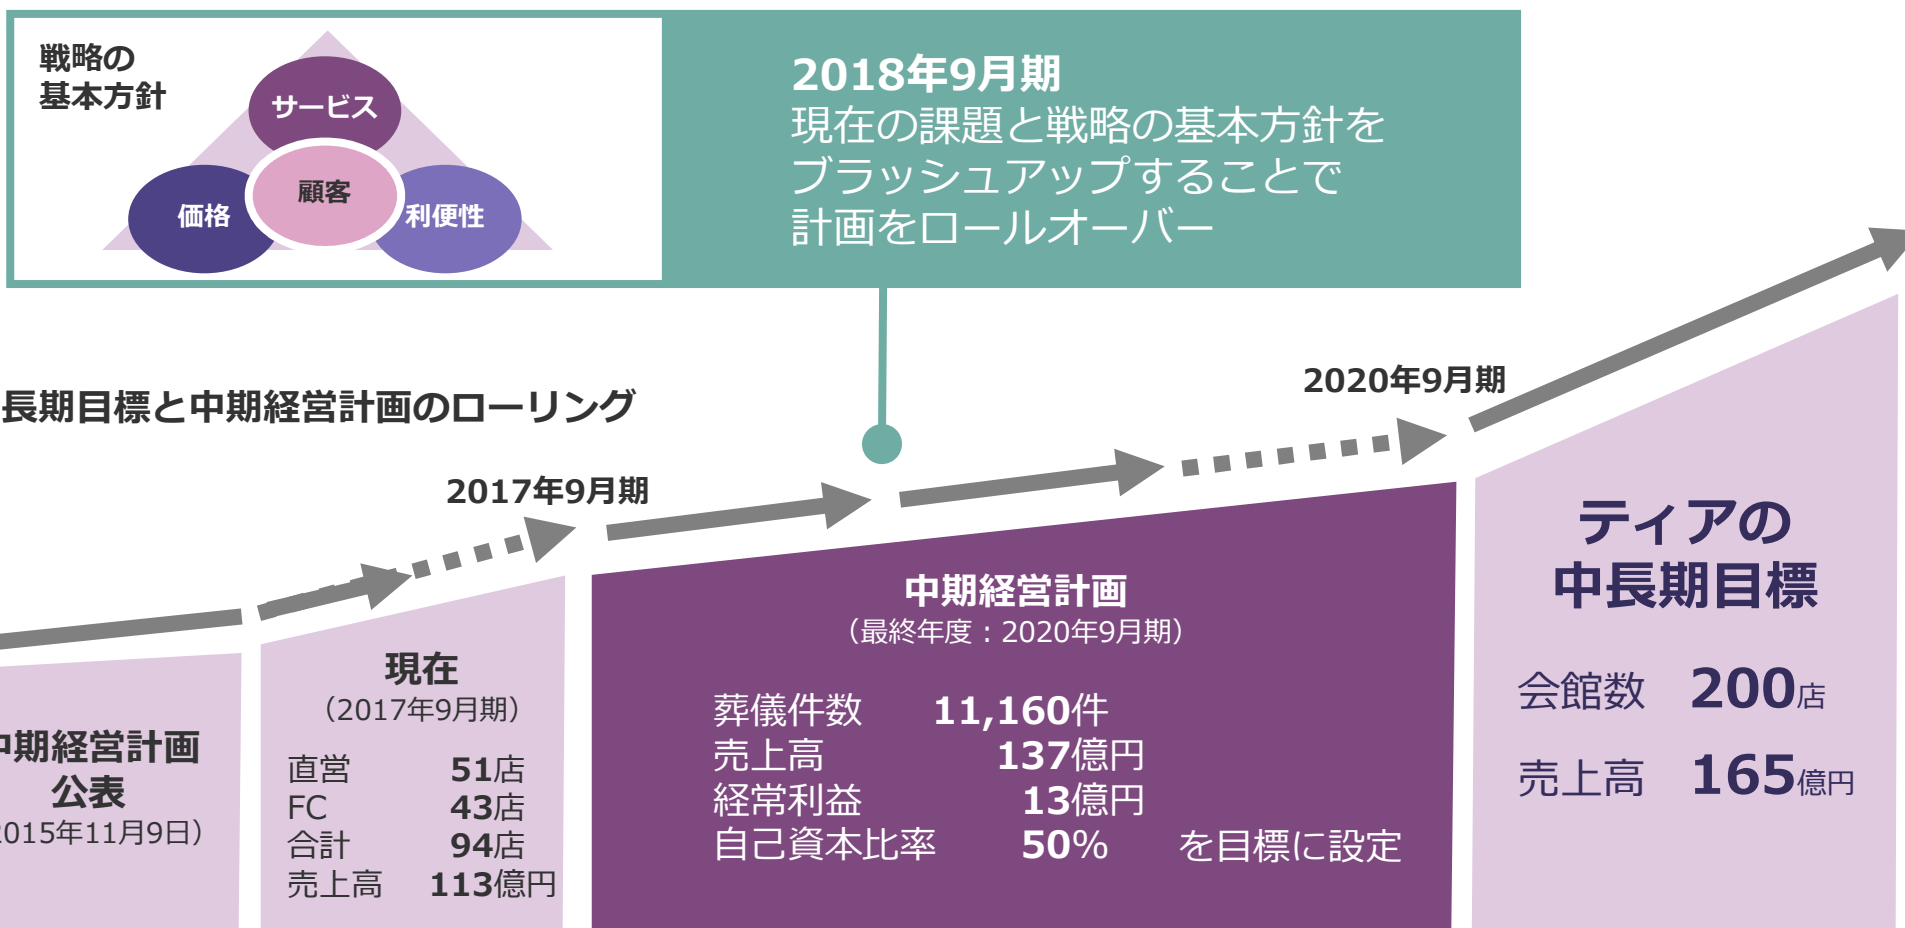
戦略の
基本方針

サービス
価格
顧客
利便性

2018年9月期
現在の課題と戦略の基本方針をブラッシュアップすることで計画をロールオーバー

長期目標と中期経営計画のローリング

2017年9月期

2020年9月期

中期経営計画
公表
015年11月9日)

現在
(2017年9月期)
| | |
|---|---|
| 直営 | 51店 |
| FC | 43店 |
| 合計 | 94店 |
| 売上高 | 113億円 |

中期経営計画
(最終年度:2020年9月期)
| | |
|---|---|
| 葬儀件数 | 11,160件 |
| 売上高 | 137億円 |
| 経常利益 | 13億円 |
| 自己資本比率 | 50% |

を目標に設定

ティアの
中長期目標
| | |
|---|---|
| 会館数 | 200店 |
| 売上高 | 165億円 |